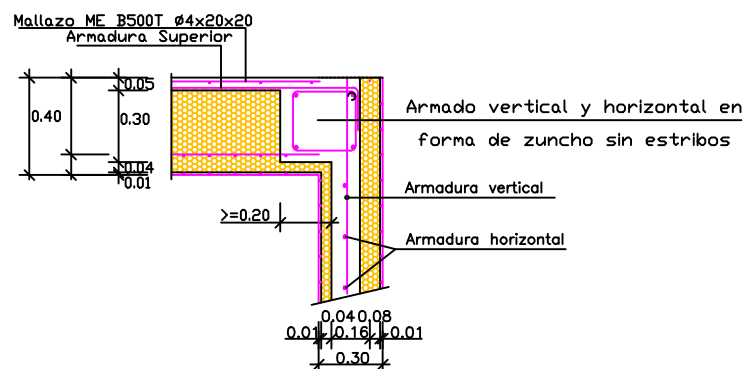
Mallazo ME B500T ø4x20x20
Armadura Superior

0.05
0.40
0.30
0.04
0.01

Armado vertical y horizontal en forma de zuncho sin estribos

Armadura vertical

>=0.20

Armadura horizontal

0.04
0.08
0.01
0.16
0.01
0.30